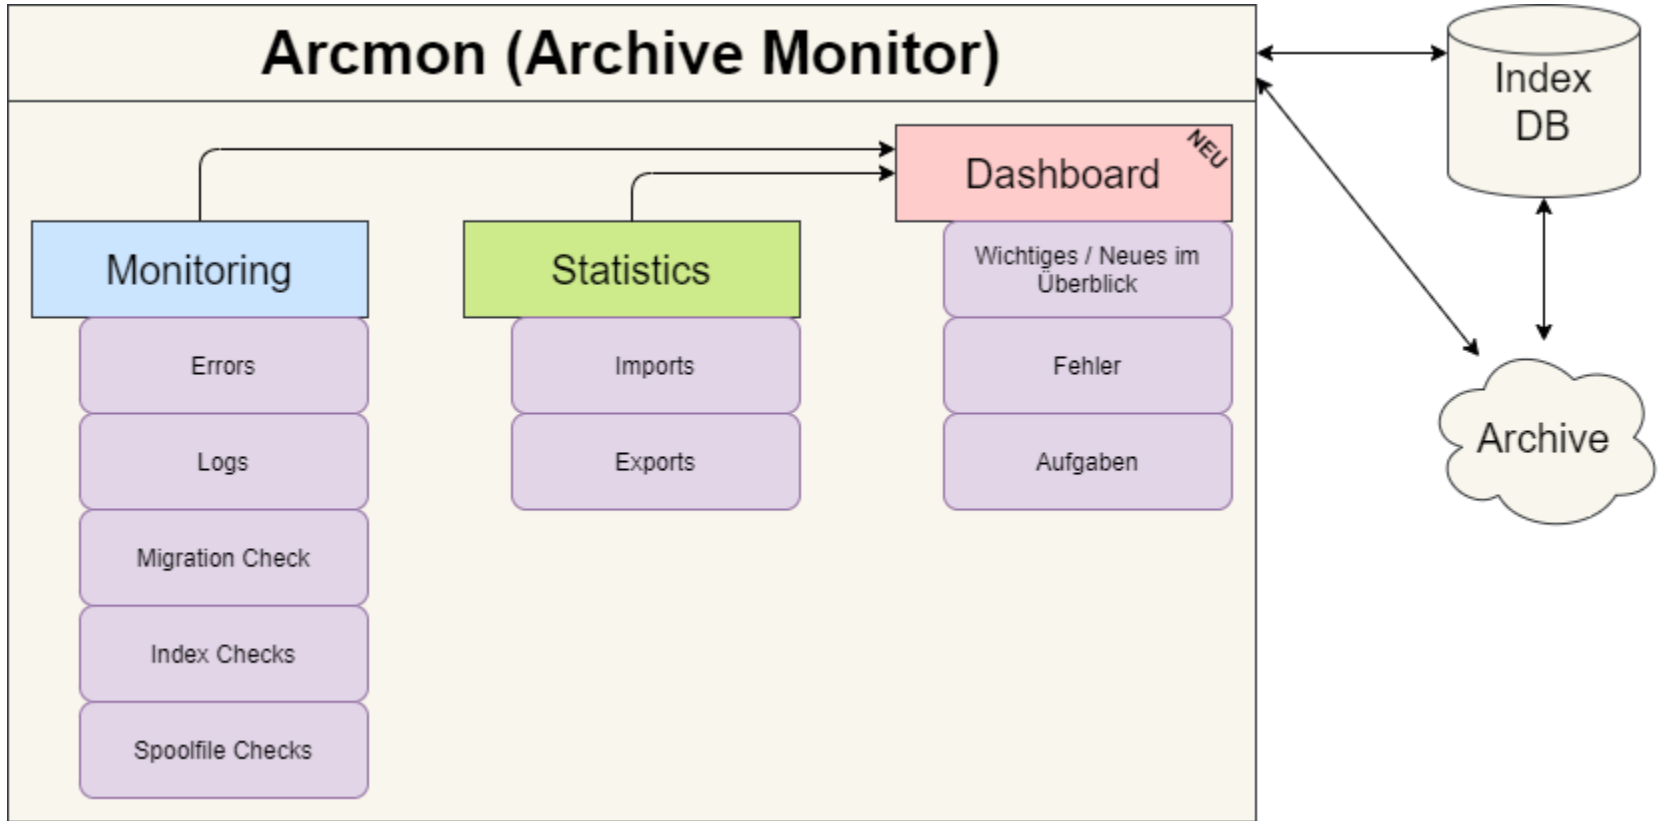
Arcmon (Archive Monitor)

Dashboard
NEU

Wichtiges / Neues im Überblick

Fehler

Aufgaben

Monitoring

Errors

Logs

Migration Check

Index Checks

Spoolfile Checks

Statistics

Imports

Exports

Index DB

Archive